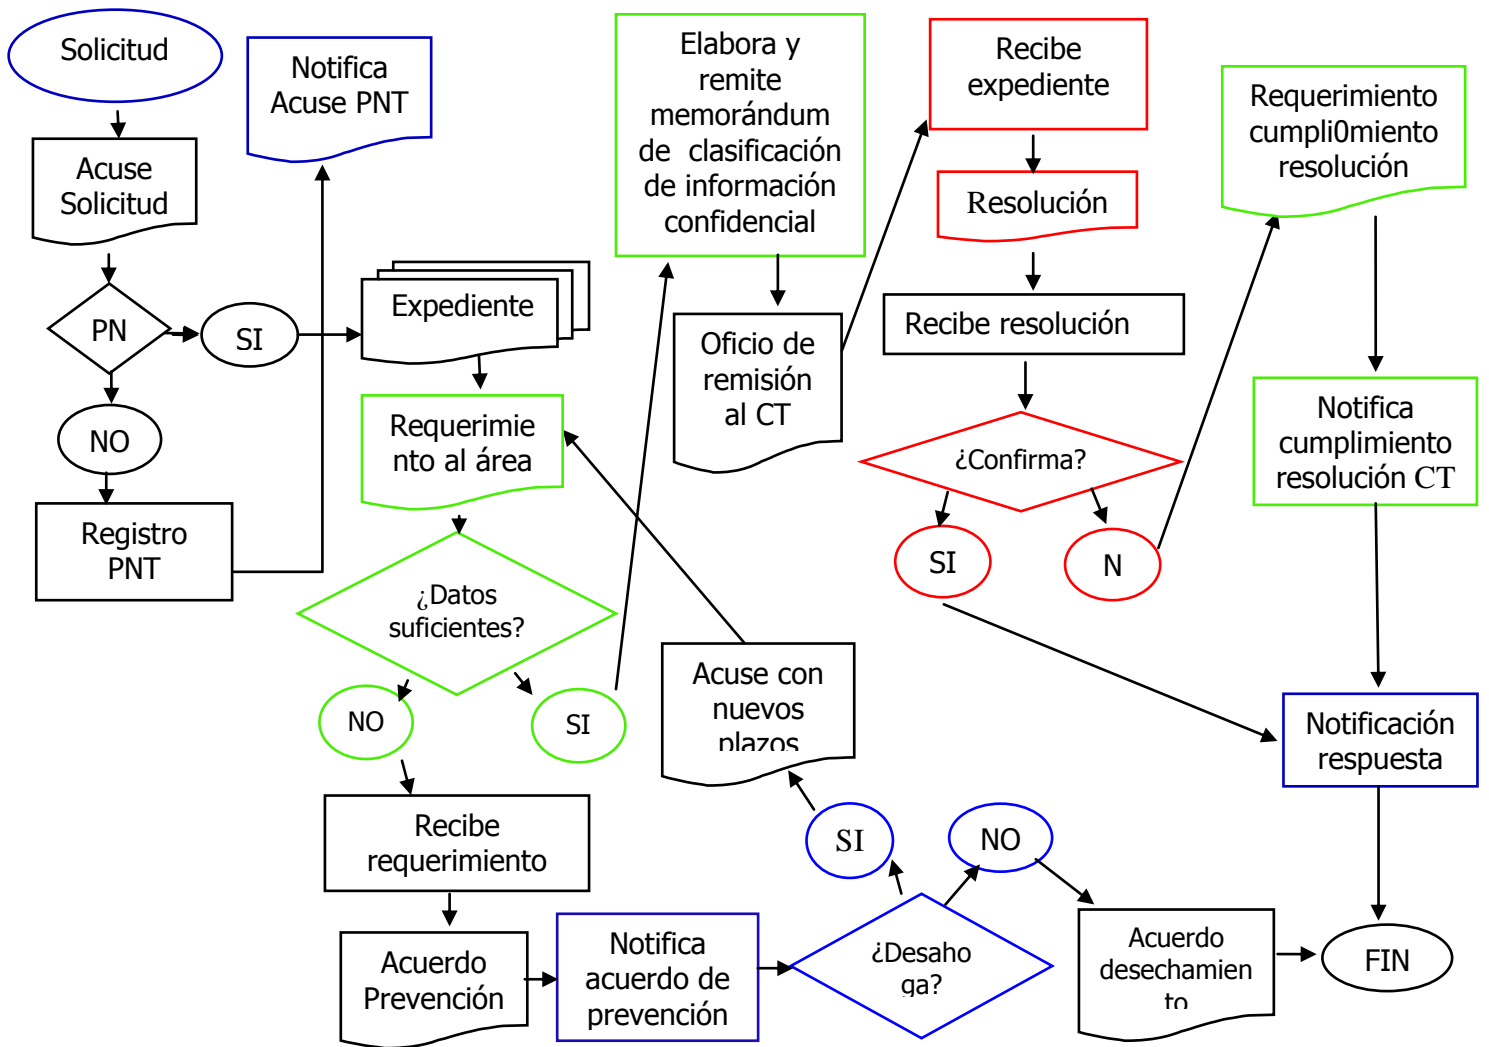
Solicitud

Notifica Acuse PNT

Acuse Solicitud

PN

SI

NO

Registro PNT

Expediente

Requerimiento al área

¿Datos suficientes?

NO

SI

Recibe requerimiento

Acuerdo Prevención

Notifica acuerdo de prevención

¿Desahoga?

SI

NO

Acuse con nuevos plazos

Acuerdo desechamiento

FIN

Elabora y remite memorándum de clasificación de información confidencial

Oficio de remisión al CT

Recibe expediente

Resolución

Recibe resolución

¿Confirma?

SI

N

Requerimiento cumpli0miento resolución

Notifica cumplimiento resolución CT

Notificación respuesta